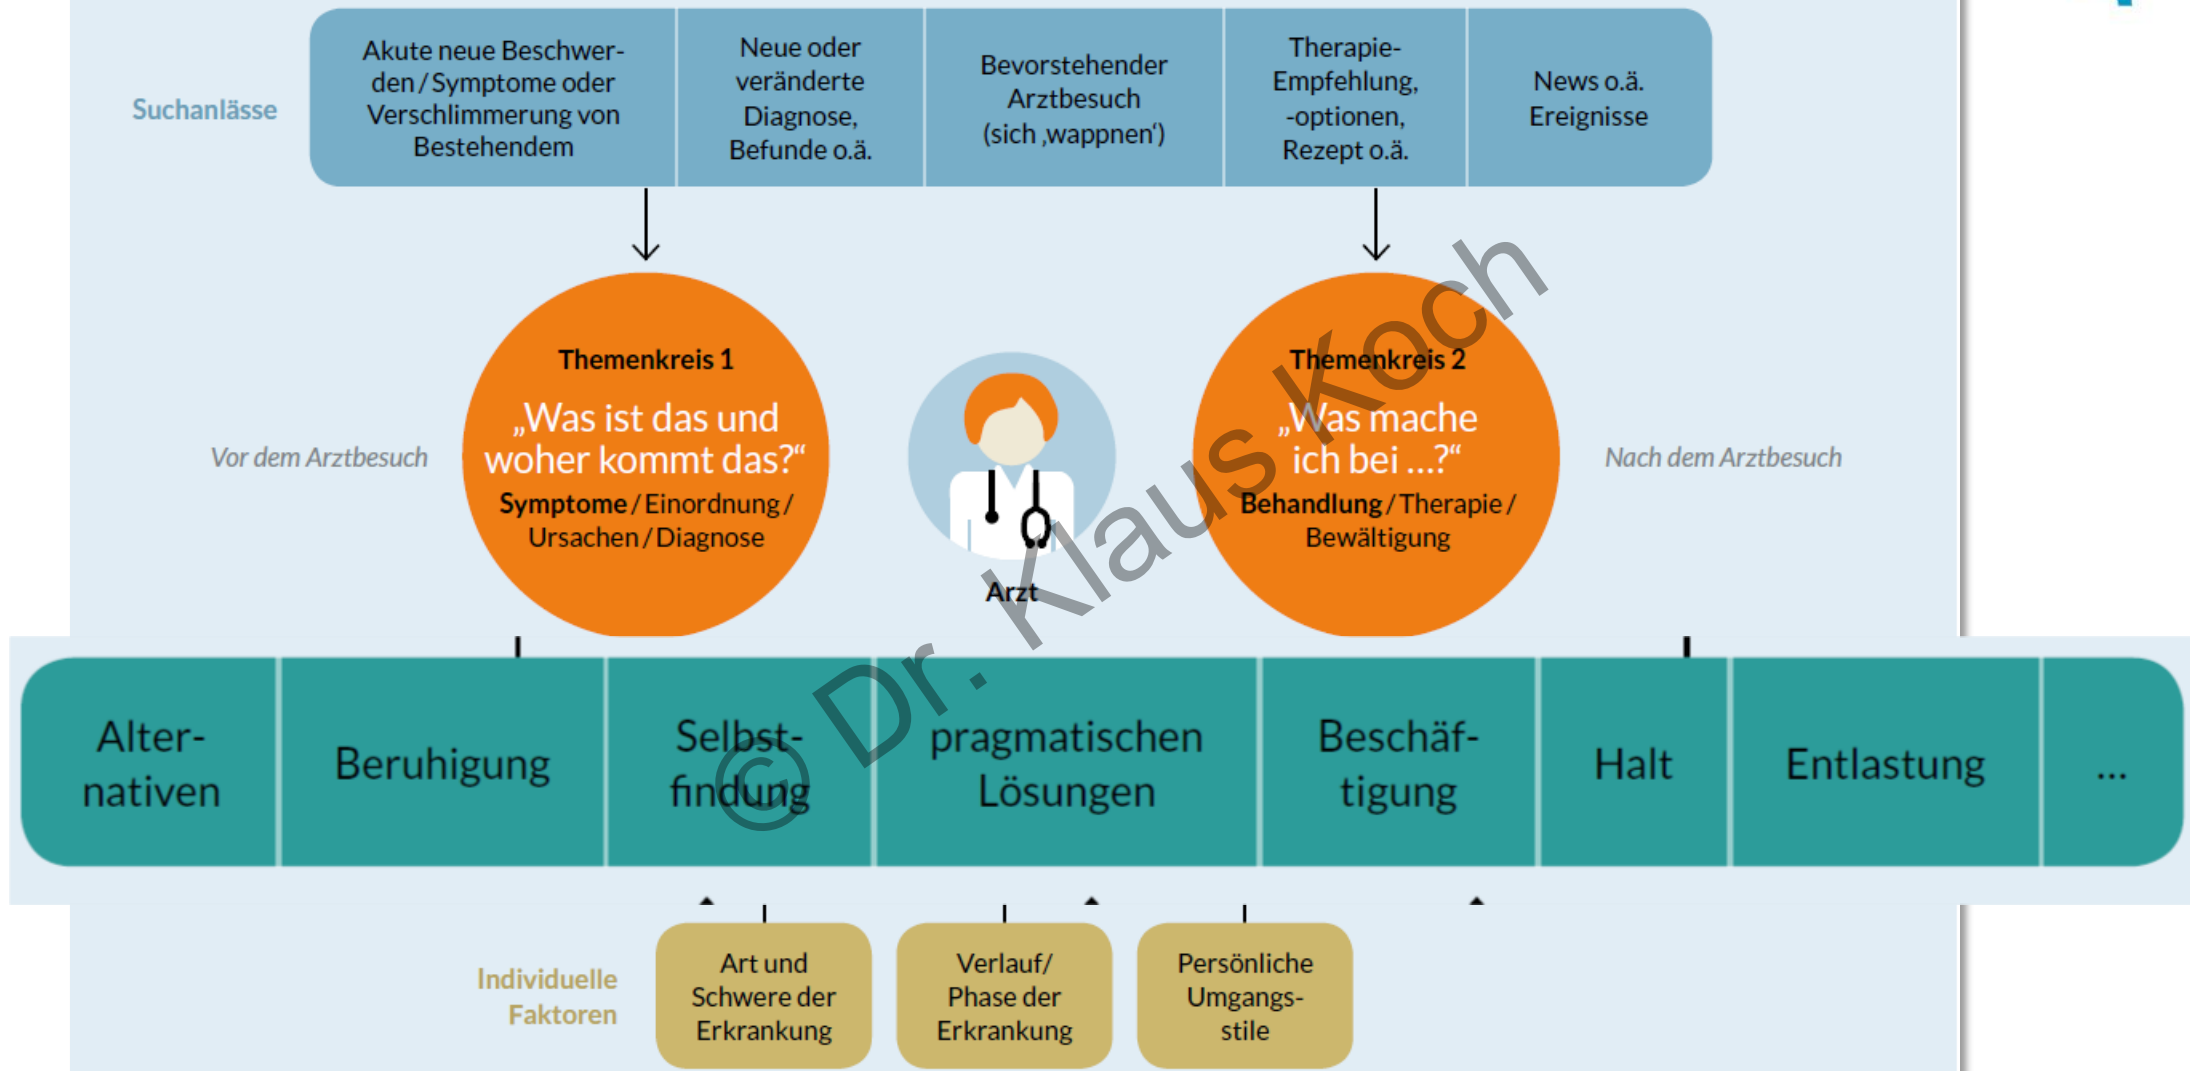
Suchanlässe

| Akute neue Beschwerden / Symptome oder Verschlimmerung von Bestehendem | Neue oder veränderte Diagnose, Befunde o.ä. | Bevorstehender Arztbesuch (sich ‚wappnen') | Therapie-Empfehlung, -optionen, Rezept o.ä. | News o.ä. Ereignisse |
|---|---|---|---|---|

Vor dem Arztbesuch

Themenkreis 1
„Was ist das und woher kommt das?"
Symptome / Einordnung / Ursachen / Diagnose

Arzt

Themenkreis 2
„Was mache ich bei ...?"
Behandlung / Therapie / Bewältigung

Nach dem Arztbesuch

© Dr. Klaus Koch

| Alternativen | Beruhigung | Selbstfindung | pragmatischen Lösungen | Beschäftigung | Halt | Entlastung | ... |
|---|---|---|---|---|---|---|---|

Individuelle Faktoren

Art und Schwere der Erkrankung

Verlauf/ Phase der Erkrankung

Persönliche Umgangsstile